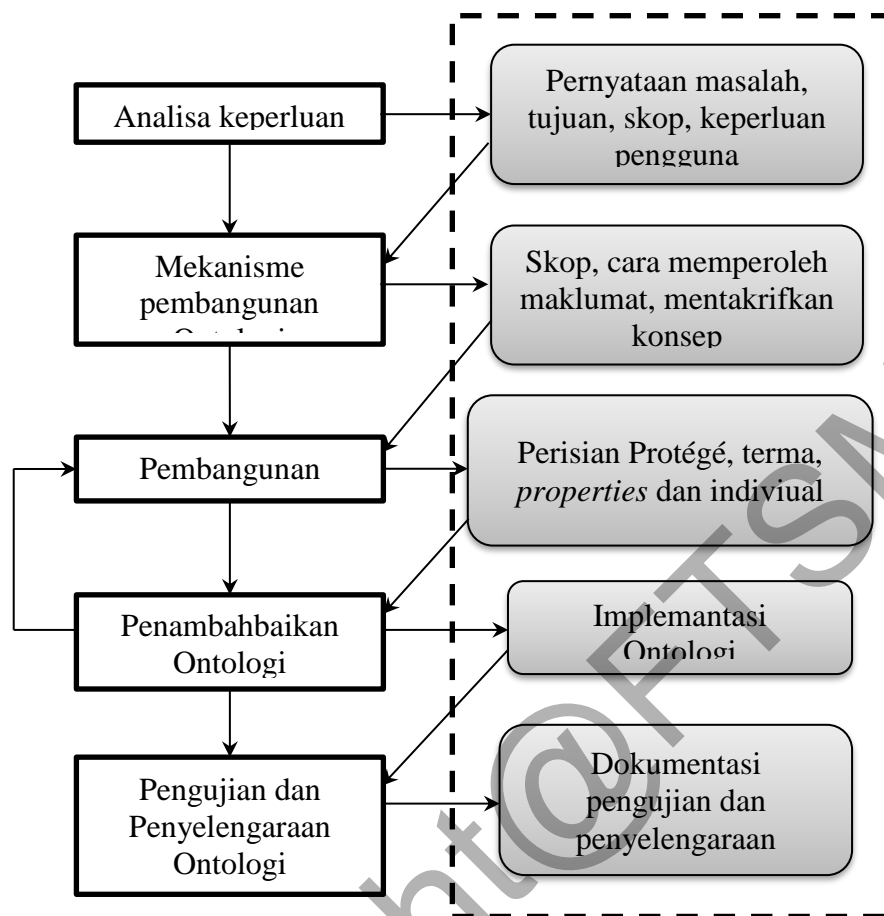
Analisa keperluan

Pernyataan masalah, tujuan, skop, keperluan pengguna

Mekanisme pembangunan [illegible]

Skop, cara memperoleh maklumat, mentakrifkan konsep

Pembangunan

Perisian Protégé, terma, *properties* dan indiviual

Penambahbaikan Ontologi

Implemantasi Ontologi

Pengujian dan Penyelengaraan Ontologi

Dokumentasi pengujian dan penyelengaraan

ht@FTSM